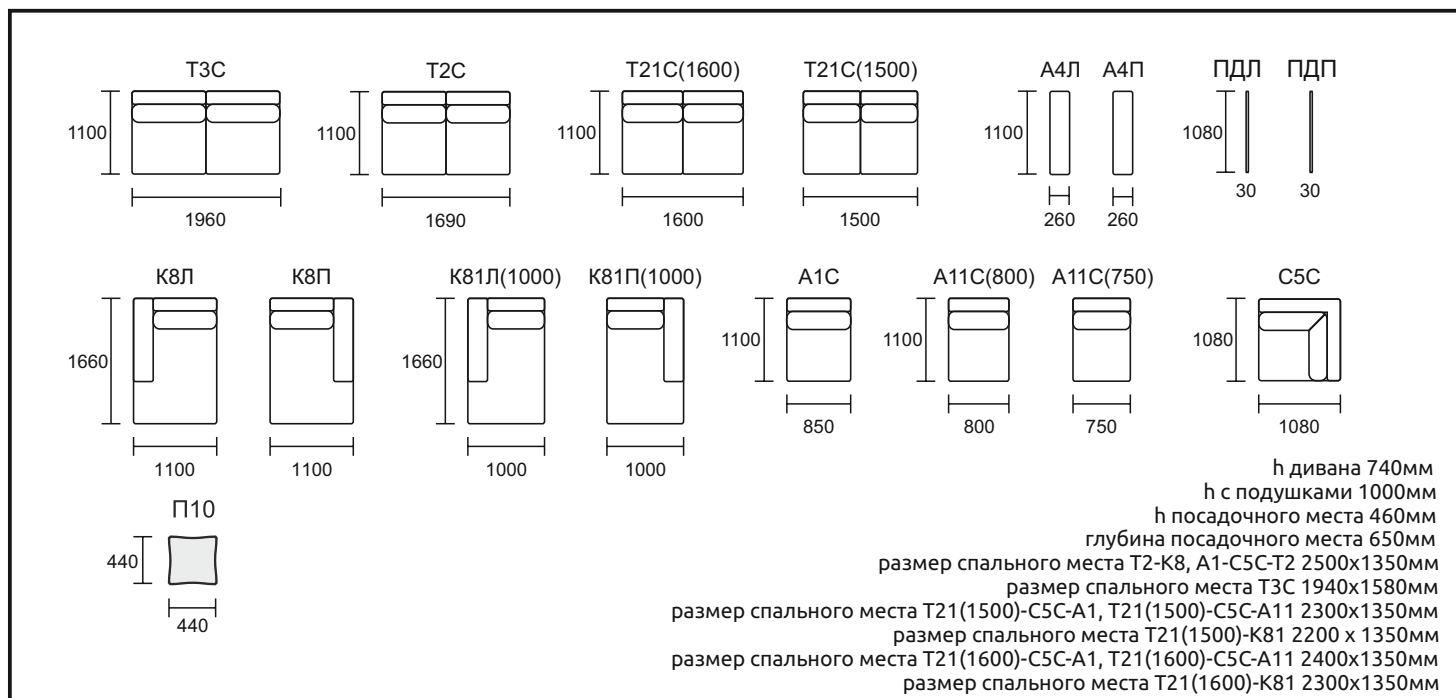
Т3С
1100
1960

Т2С
1100
1690

Т21С(1600)
1100
1600

Т21С(1500)
1500

А4Л
1100
260

А4П
260

ПДЛ
1080
30

ПДП
30

К8Л
1660
1100

К8П
1100

К81Л(1000)
1660
1000

К81П(1000)
1000

А1С
1100
850

А11С(800)
1100
800

А11С(750)
750

С5С
1080
1080

П10
440
440

h дивана 740мм
h с подушками 1000мм
h посадочного места 460мм
глубина посадочного места 650мм
размер спального места Т2-К8, А1-С5С-Т2 2500х1350мм
размер спального места Т3С 1940х1580мм
размер спального места Т21(1500)-С5С-А1, Т21(1500)-С5С-А11 2300х1350мм
размер спального места Т21(1500)-К81 2200 х 1350мм
размер спального места Т21(1600)-С5С-А1, Т21(1600)-С5С-А11 2400х1350мм
размер спального места Т21(1600)-К81 2300х1350мм